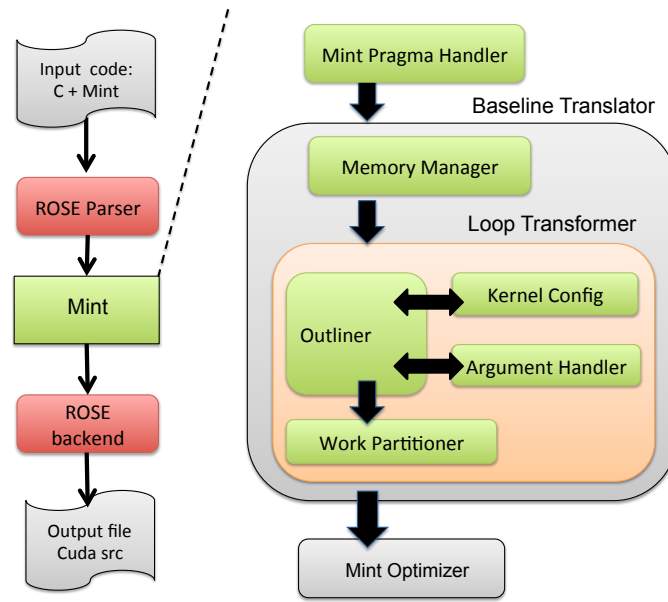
Input code: C + Mint

ROSE Parser

Mint

ROSE backend

Output file Cuda src

Mint Pragma Handler

Baseline Translator

Memory Manager

Loop Transformer

Outliner

Kernel Config

Argument Handler

Work Partitioner

Mint Optimizer